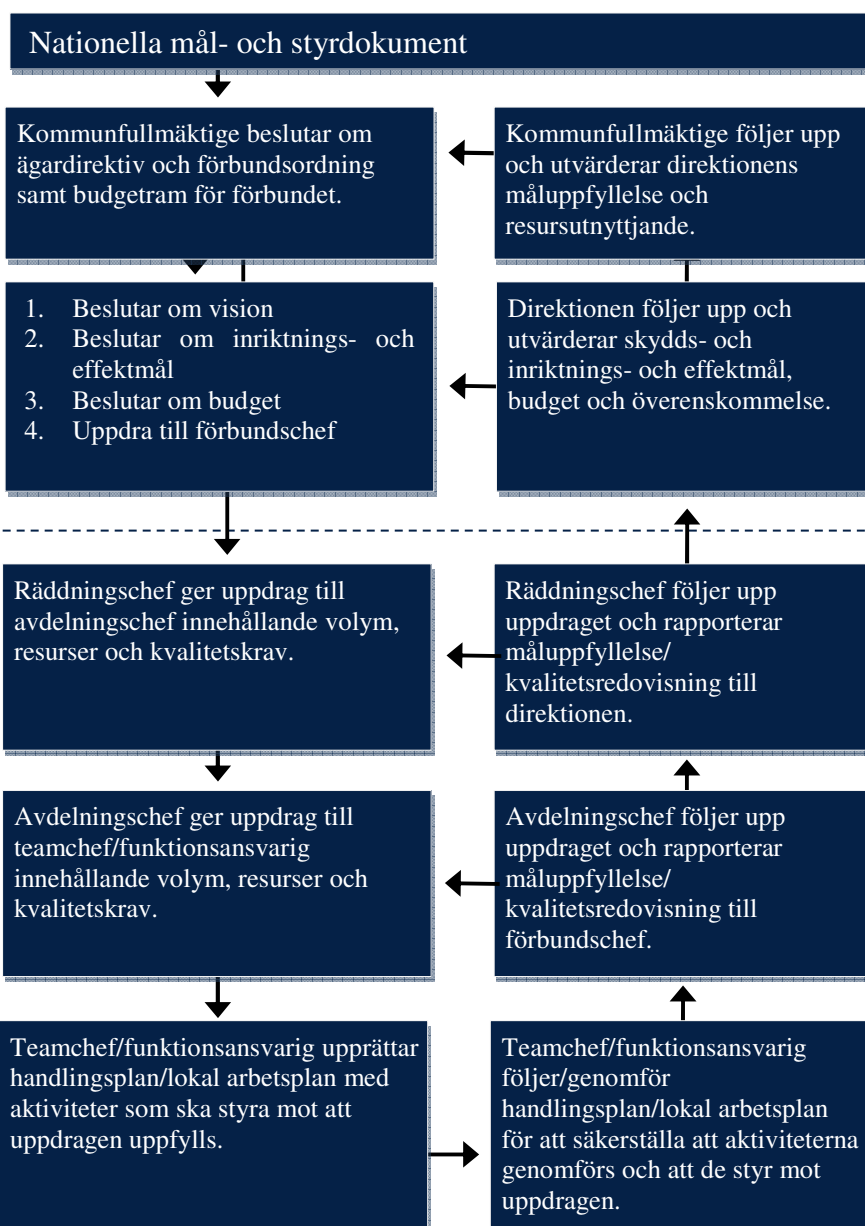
Nationella mål- och styrdokument

Kommunfullmäktige beslutar om ägardirektiv och förbundsordning samt budgetram för förbundet.

Kommunfullmäktige följer upp och utvärderar direktionens måluppfyllelse och resursutnyttjande.

1. Beslutar om vision
2. Beslutar om inriktnings- och effektmål
3. Beslutar om budget
4. Uppdra till förbundschef

Direktionen följer upp och utvärderar skydds- och inriktnings- och effektmål, budget och överenskommelse.

Räddningschef ger uppdrag till avdelningschef innehållande volym, resurser och kvalitetskrav.

Räddningschef följer upp uppdraget och rapporterar måluppfyllelse/ kvalitetsredovisning till direktionen.

Avdelningschef ger uppdrag till teamchef/funktionsansvarig innehållande volym, resurser och kvalitetskrav.

Avdelningschef följer upp uppdraget och rapporterar måluppfyllelse/ kvalitetsredovisning till förbundschef.

Teamchef/funktionsansvarig upprättar handlingsplan/lokal arbetsplan med aktiviteter som ska styra mot att uppdragen uppfylls.

Teamchef/funktionsansvarig följer/genomför handlingsplan/lokal arbetsplan för att säkerställa att aktiviteterna genomförs och att de styr mot uppdragen.